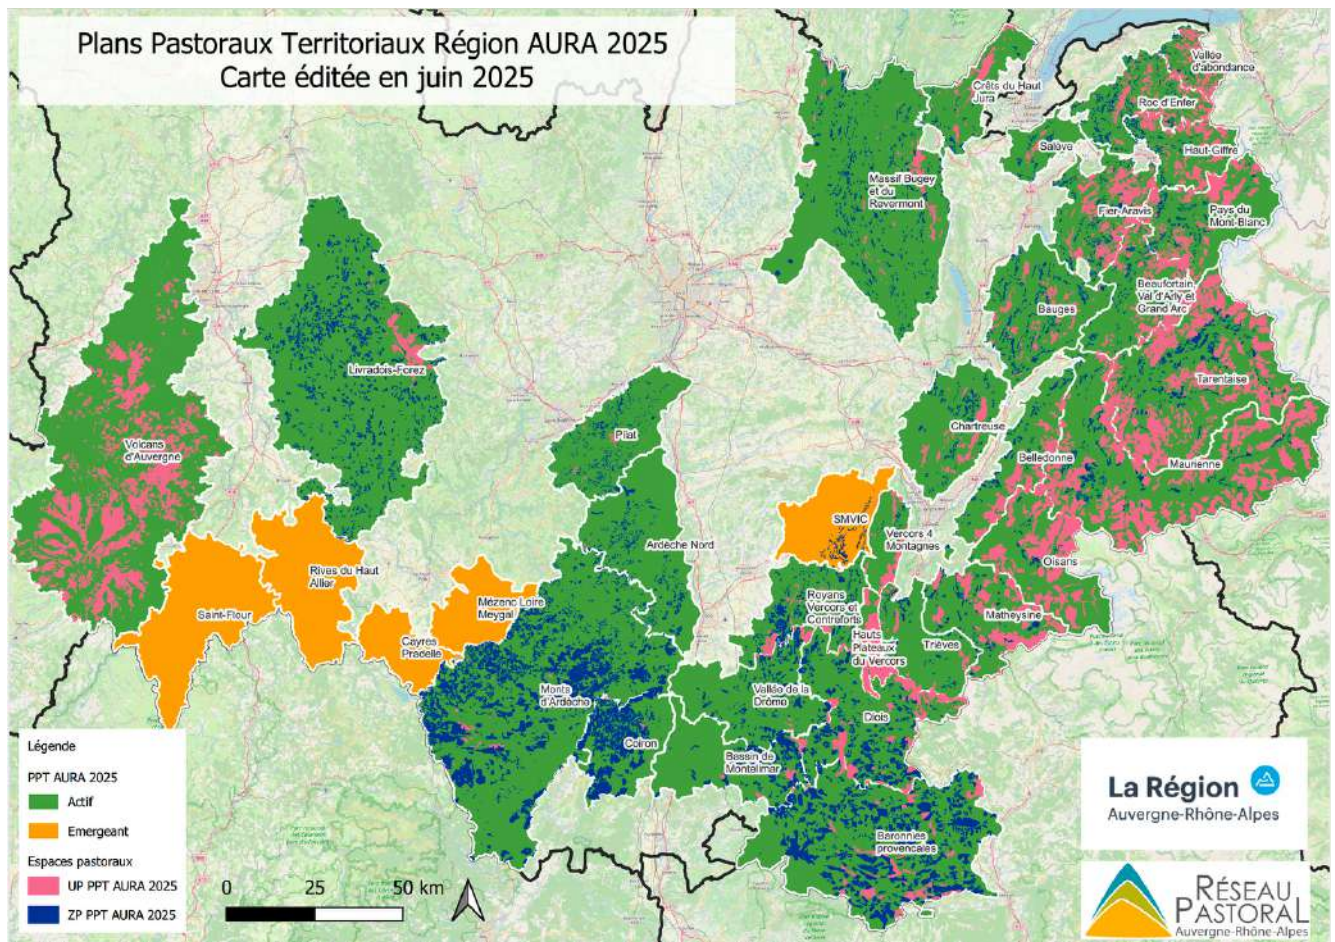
Plans Pastoraux Territoriaux Région AURA 2025
Carte éditée en juin 2025

Vallée d'abondance
Crêts du Haut Jura
Roc d'Enfer
Salève
Haut-Giffre
Massif Bugey et du Revermont
Fier-Aravis
Pays du Mont-Blanc
Beaufortain Val d'Arly et Grand Arc
Bauges
Tarentaise
Livradois-Forez
Chartreuse
Volcans d'Auvergne
Pilat
Belledonne
Maurienne
SMVIC
Vercors 4 Montagnes
Ardèche Nord
Oisans
Rives du Haut Allier
Royans Vercors et Contreforts
Saint-Flour
Mézenc Loire Meygal
Matheysine
Hauts Plateaux du Vercors
Trièves
Cayres Pradelle
Monts d'Ardèche
Vallée de la Drôme
Diois
Coiron
Bassin de Montélimar
Baronnies provençales

Légende
PPT AURA 2025
Actif
Emergeant
Espaces pastoraux
UP PPT AURA 2025
ZP PPT AURA 2025

0 25 50 km

La Région
Auvergne-Rhône-Alpes

Réseau Pastoral
Auvergne-Rhône-Alpes